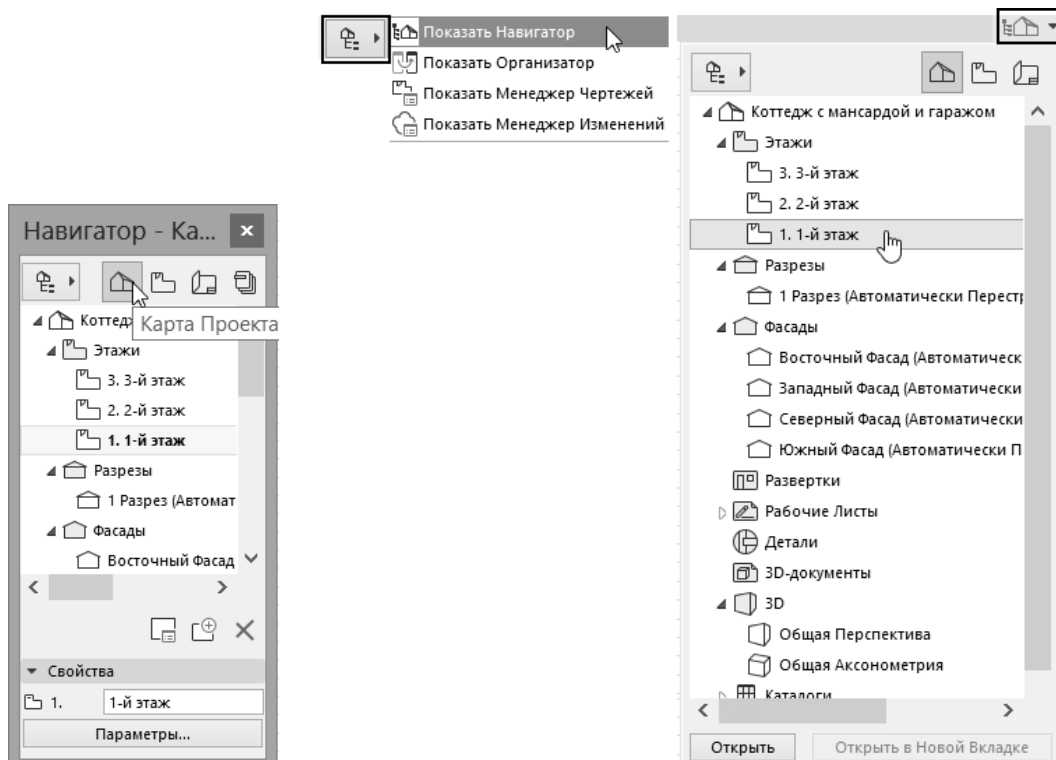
Показать Навигатор
Показать Организатор
Показать Менеджер Чертежей
Показать Менеджер Изменений

Навигатор - Ка...
Коттедж
Карта Проекта
Этажи
3. 3-й этаж
2. 2-й этаж
1. 1-й этаж
Разрезы
1 Разрез (Автомат
Фасады
Восточный Фасад
Свойства
1.
1-й этаж
Параметры...

Коттедж с мансардой и гаражом
Этажи
3. 3-й этаж
2. 2-й этаж
1. 1-й этаж
Разрезы
1 Разрез (Автоматически Перестр
Фасады
Восточный Фасад (Автоматическ
Западный Фасад (Автоматически
Северный Фасад (Автоматически
Южный Фасад (Автоматически П
Развертки
Рабочие Листы
Детали
3D-документы
3D
Общая Перспектива
Общая Аксонометрия
Каталоги
Открыть
Открыть в Новой Вкладке